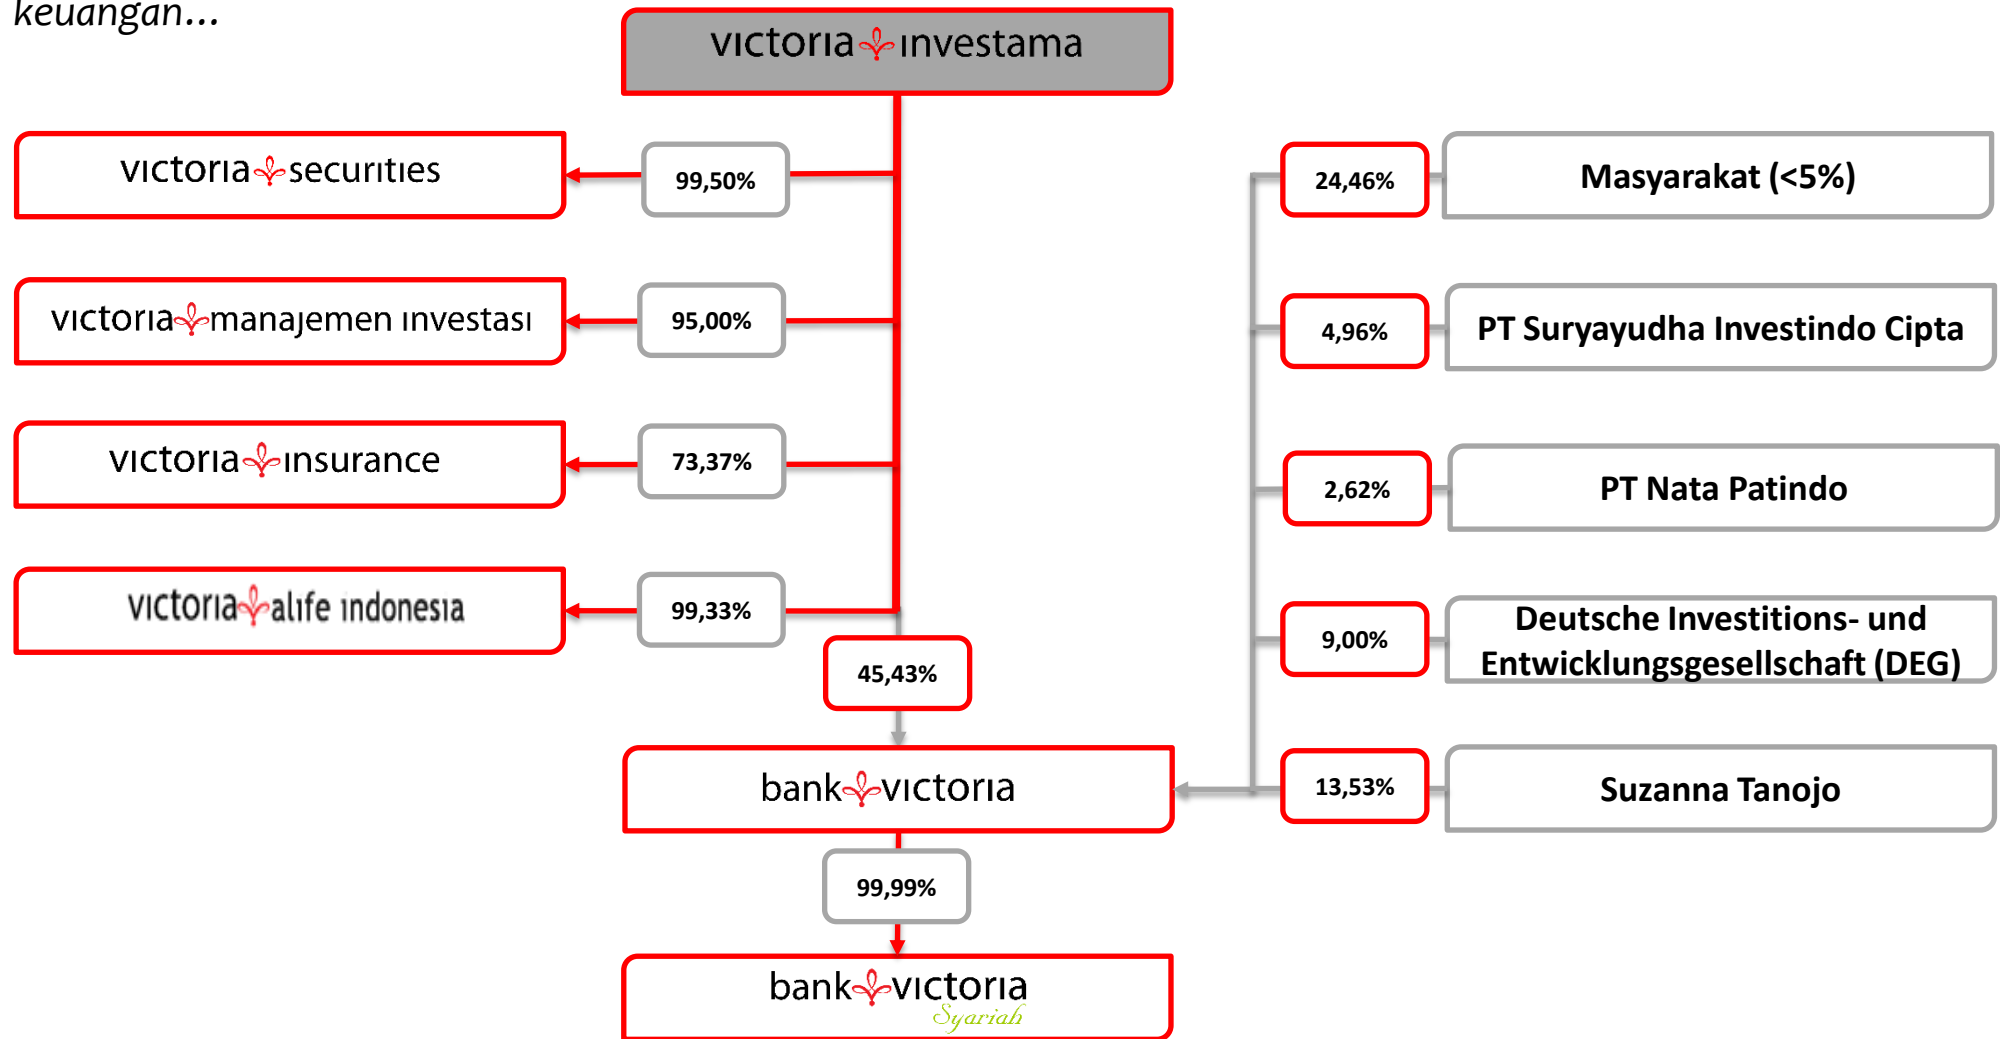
keuangan...

victoria investama

victoria securities

99,50%

victoria manajemen investasi

95,00%

victoria insurance

73,37%

victoria alife indonesia

99,33%

45,43%

bank victoria

99,99%

bank victoria Syariah

24,46%

Masyarakat (<5%)

4,96%

PT Suryayudha Investindo Cipta

2,62%

PT Nata Patindo

9,00%

Deutsche Investitions- und Entwicklungsgesellschaft (DEG)

13,53%

Suzanna Tanojo